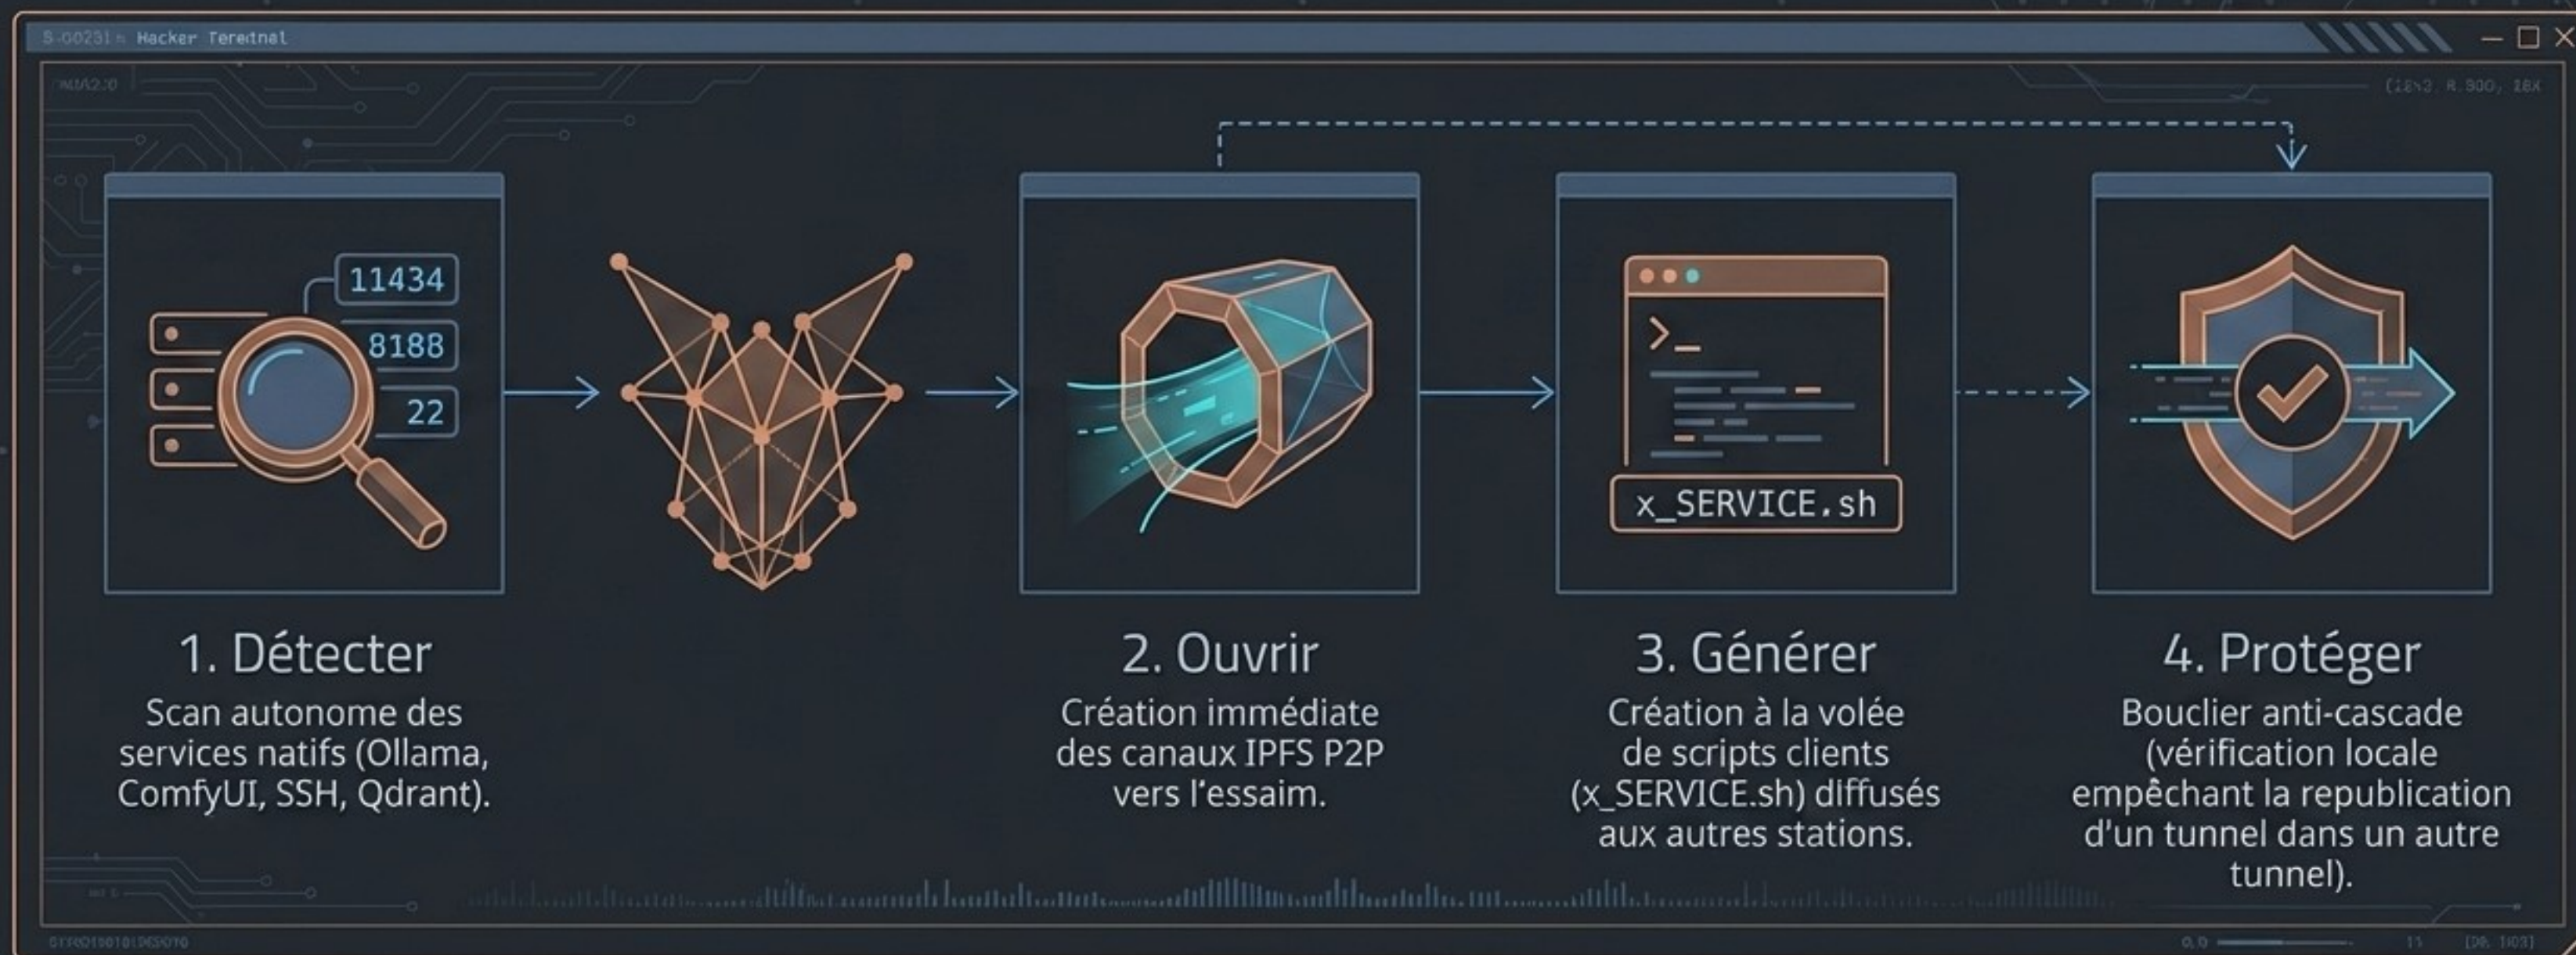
S-00231 :: Hacker Terminal

11434
8188
22

x_SERVICE.sh

1. Détecter
Scan autonome des services natifs (Ollama, ComfyUI, SSH, Qdrant).

2. Ouvrir
Création immédiate des canaux IPFS P2P vers l'essaim.

3. Générer
Création à la volée de scripts clients (x_SERVICE.sh) diffusés aux autres stations.

4. Protéger
Bouclier anti-cascade (vérification locale empêchant la republication d'un tunnel dans un autre tunnel).